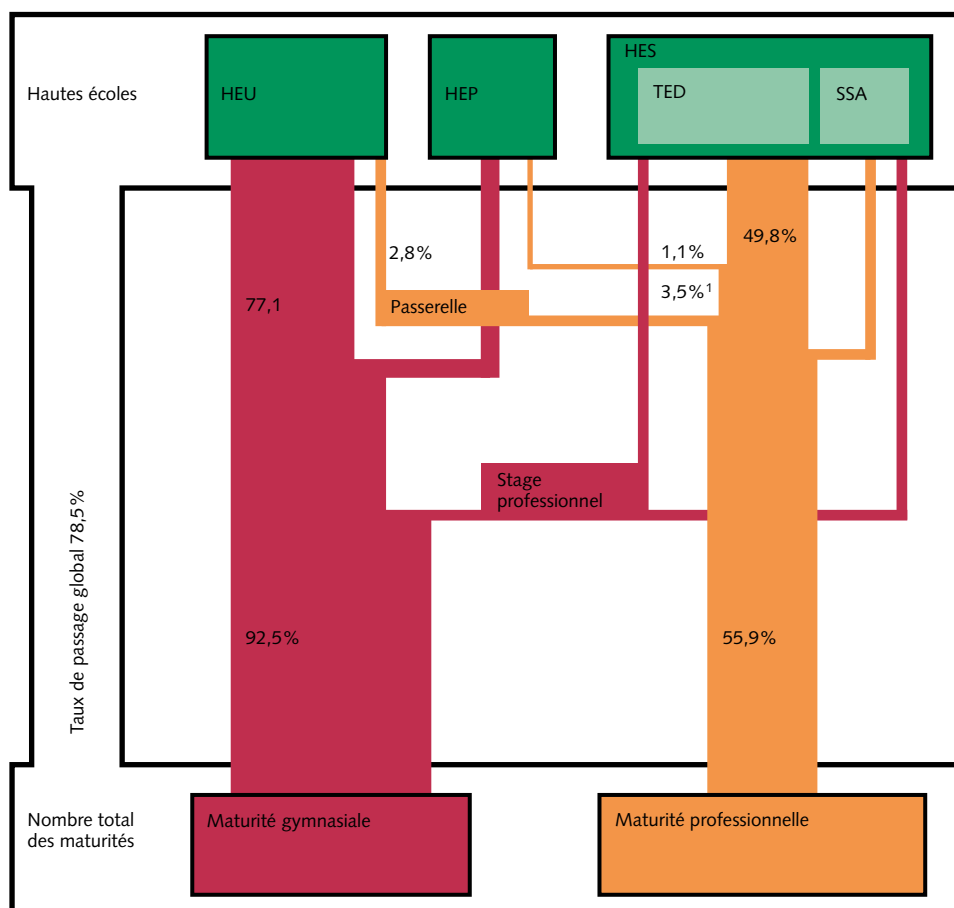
Hautes écoles

HEU

HEP

HES

TED

SSA

2,8%

1,1%

49,8%

77,1

Passerelle

3,5%$^1$

Stage professionnel

Taux de passage global 78,5%

92,5%

55,9%

Nombre total des maturités

Maturité gymnasiale

Maturité professionnelle